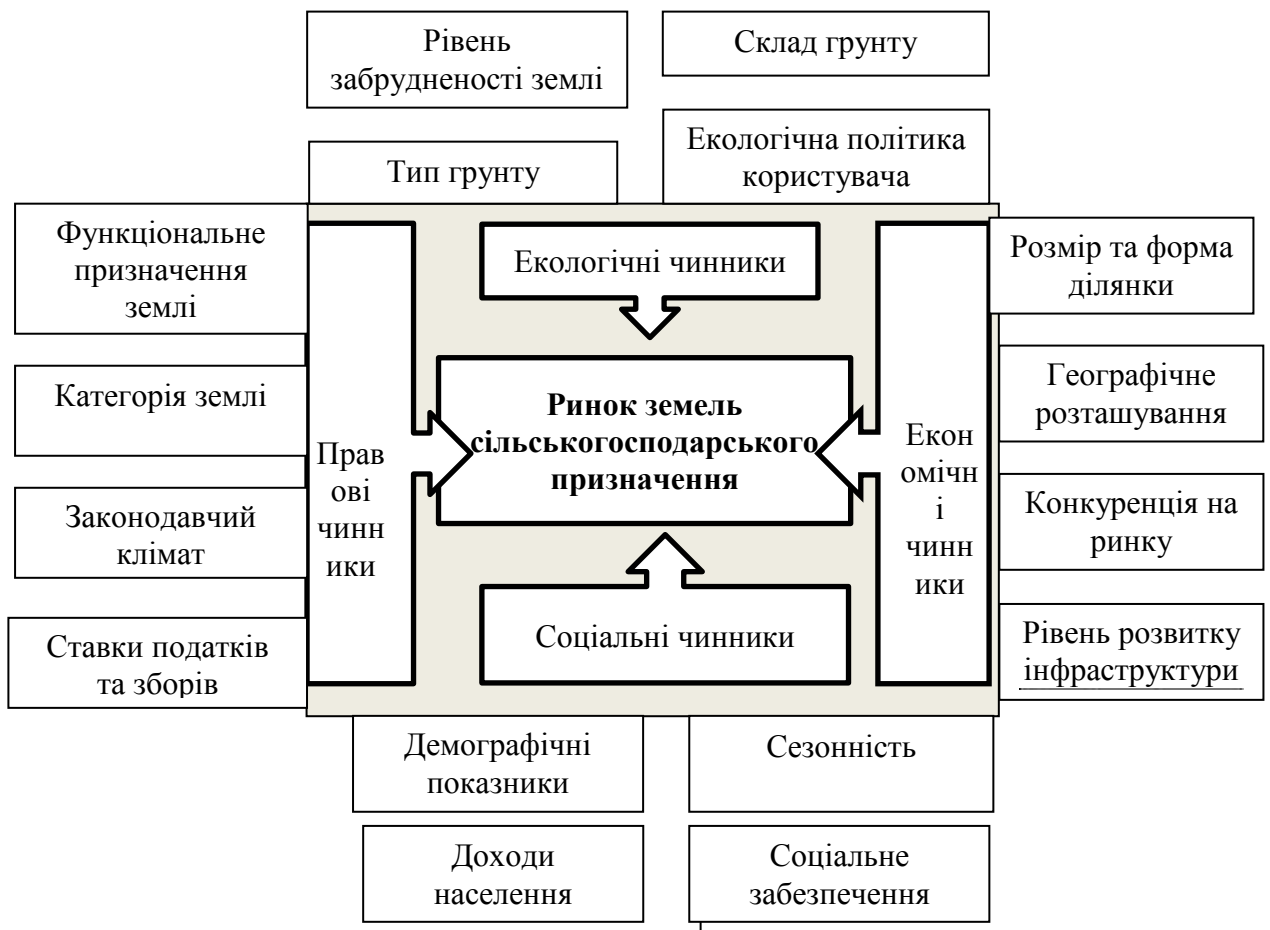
Рівень забрудненості землі

Склад грунту

Тип грунту

Екологічна політика користувача

Функціональне призначення землі

Категорія землі

Законодавчий клімат

Ставки податків та зборів

Екологічні чинники

Прав ові чинн ики

Ринок земель сільськогосподарського призначення

Екон омічн і чинн ики

Соціальні чинники

Розмір та форма ділянки

Географічне розташування

Конкуренція на ринку

Рівень розвитку інфраструктури

Демографічні показники

Сезонність

Доходи населення

Соціальне забезпечення